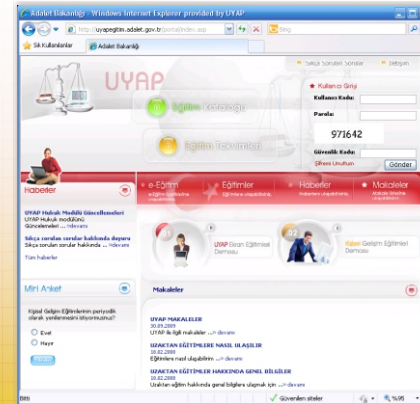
Adalet Bakanlığı - Windows Internet Explorer provided by UYAP

http://uyapegitim.adalet.gov.tr/portal/index.asp

Bing

Sık Kullanılanlar

Adalet Bakanlığı

Sıkça Sorulan Sorular

İletişim

UYAP

Eğitim Kataloğu

Eğitim Takvimleri

Kullanıcı Girişi

Kullanıcı Kodu:

Parola:

971642

Güvenlik Kodu:

Şifremi Unuttum

Gönder

Haberler

UYAP Hukuk Modülü Güncellemeleri
UYAP Hukuk modülünü Güncellemeleri ...devamı

Sıkça sorulan sorular hakkında duyuru
Sıkça sorulan sorular hakkında ... devamı

Tüm haberler

Mini Anket

Kişisel Gelişim Eğitimlerinin periyodik olarak yenilenmesini istiyormusunuz?

Evet

Hayır

e-Eğitim

Eğitimler

Haberler

Makaleler

UYAP Ekran Eğitimleri Demosu

Kişisel Gelişim Eğitimleri Demosu

Makaleler

UYAP MAKALELER
30.09.2009
UYAP ile ilgili makaleler ...» devamı

UZAKTAN EĞİTİMLERE NASIL ULAŞILIR
18.02.2009
Eğitimlere nasıl ulaşabilirim ...» devamı

UZAKTAN EĞİTİMLER HAKKINDA GENEL BİLGİLER
18.02.2009
Uzaktan eğitim hakkında genel bilgilere ulaşmak için ...» devamı

Bitti

Güvenilen siteler

%95